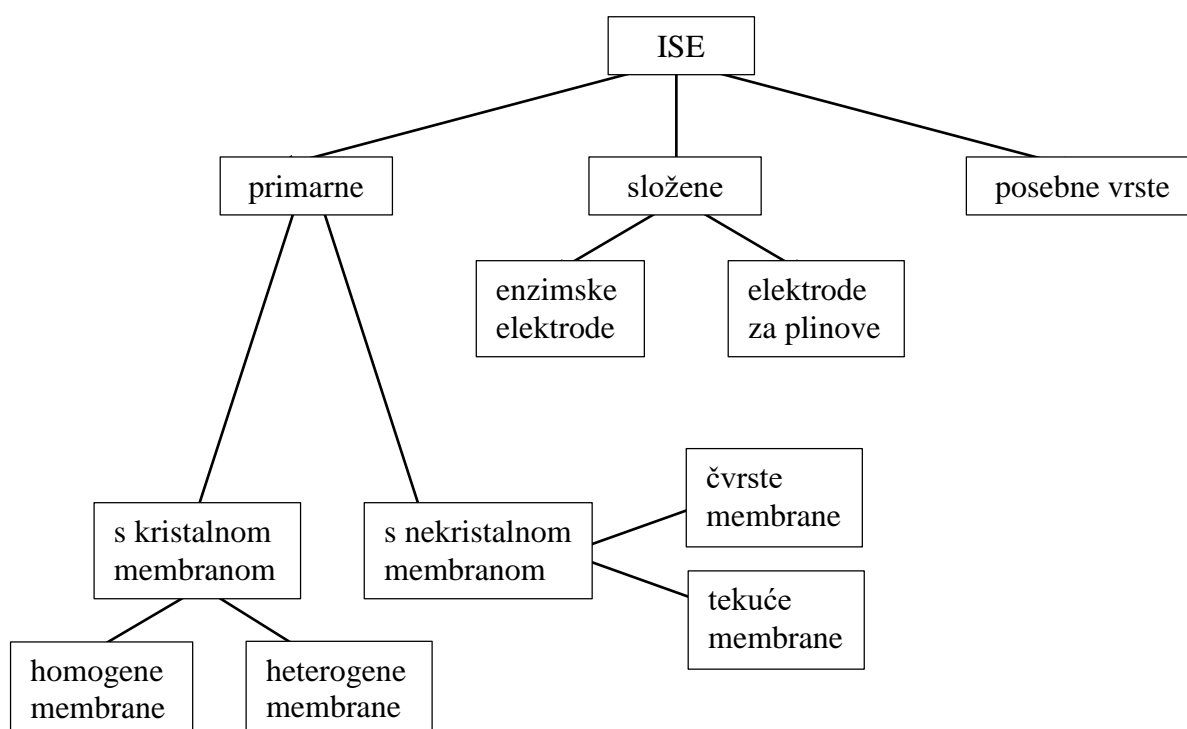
ISE

primarne

složene

posebne vrste

enzimske elektrode

elektrode za plinove

s kristalnom membranom

s nekristalnom membranom

čvrste membrane

tekuće membrane

homogene membrane

heterogene membrane